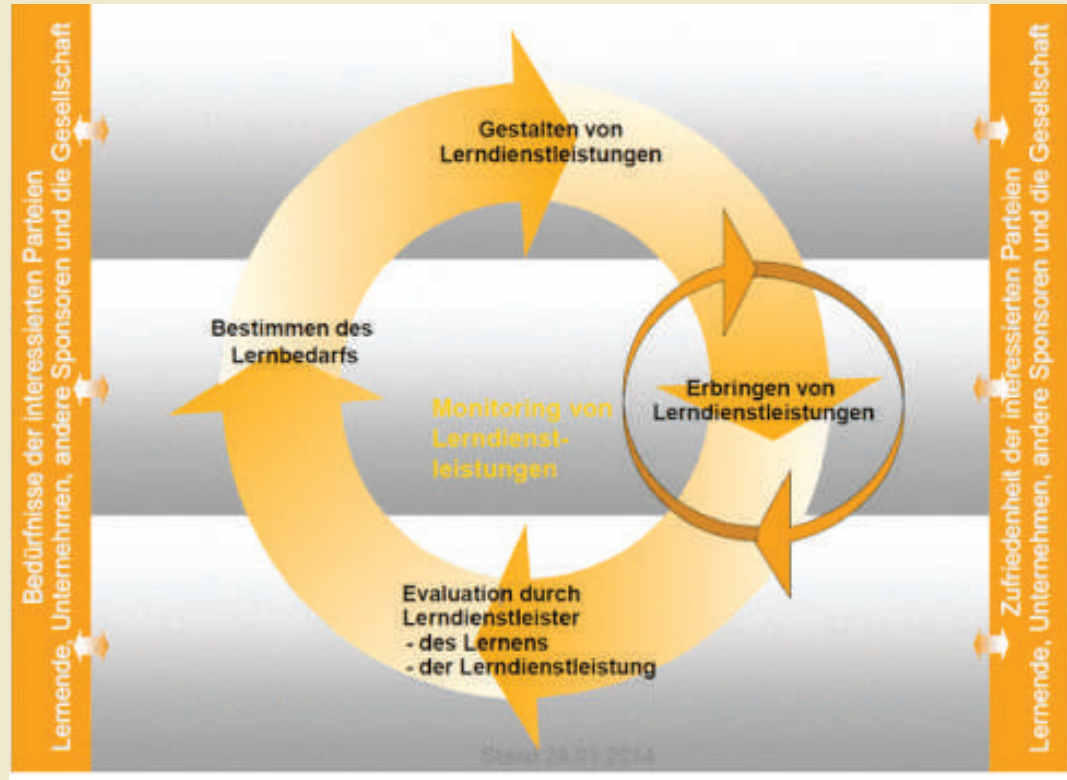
Bedürfnisse der interessierten Parteien
Lernende, Unternehmen, andere Sponsoren und die Gesellschaft

Gestalten von Lerndienstleistungen

Bestimmen des Lernbedarfs

Monitoring von Lerndienstleistungen

Erbringen von Lerndienstleistungen

Evaluation durch Lerndienstleister
- des Lernens
- der Lerndienstleistung

Stand 24.01.2014

Zufriedenheit der interessierten Parteien
Lernende, Unternehmen, andere Sponsoren und die Gesellschaft